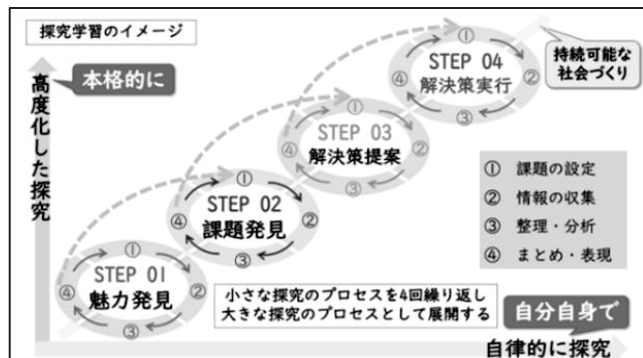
探究学習のイメージ

高度化した探究

本格的に

STEP 04
解決策実行

持続可能な社会づくり

STEP 03
解決策提案

STEP 02
課題発見

STEP 01
魅力発見

① 課題の設定
② 情報の収集
③ 整理・分析
④ まとめ・表現

小さな探究のプロセスを4回繰り返し
大きな探究のプロセスとして展開する

自分自身で
自律的に探究